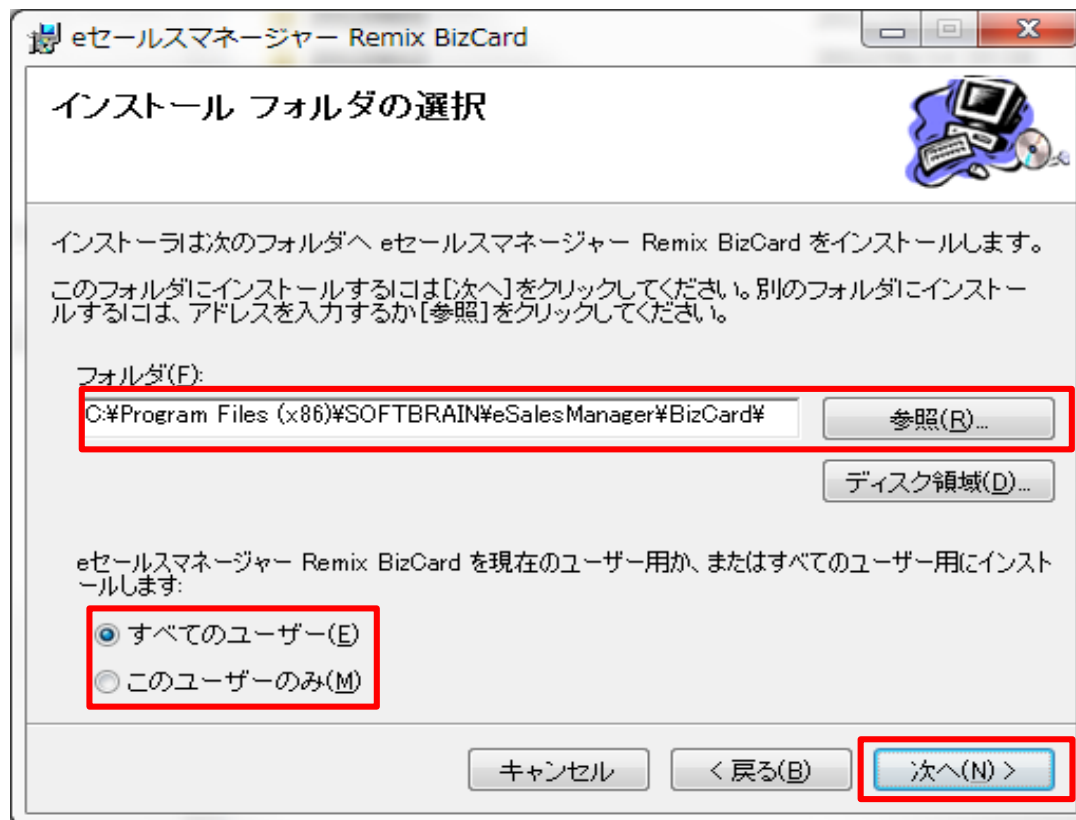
eセールスマネージャー Remix BizCard

インストール フォルダの選択

インストーラは次のフォルダへ eセールスマネージャー Remix BizCard をインストールします。

このフォルダにインストールするには[次へ]をクリックしてください。別のフォルダにインストールするには、アドレスを入力するか[参照]をクリックしてください。

フォルダ(F):

C:¥Program Files (x86)¥SOFTBRAIN¥eSalesManager¥BizCard¥

参照(R)...

ディスク領域(D)...

eセールスマネージャー Remix BizCard を現在のユーザー用か、またはすべてのユーザー用にインストールします:

すべてのユーザー(E)

このユーザーのみ(M)

キャンセル

< 戻る(B)

次へ(N) >